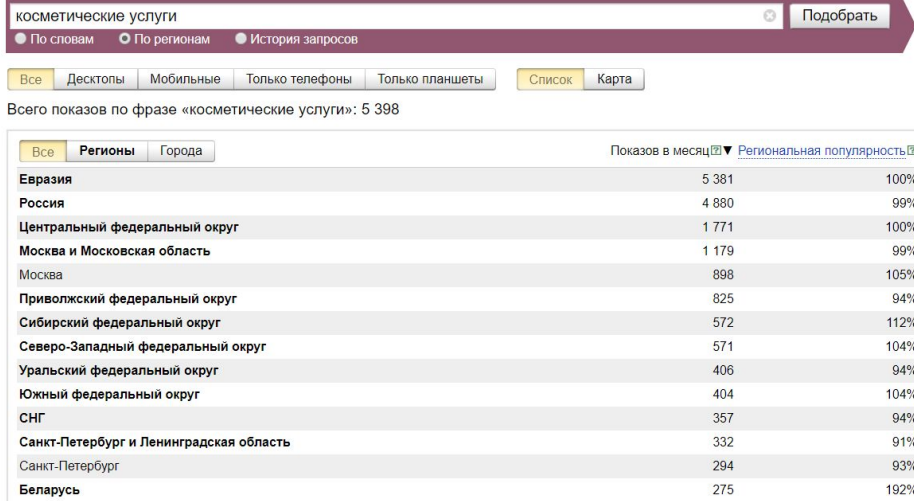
косметические услуги

Подобрать

По словам По регионам История запросов

Все Десктопы Мобильные Только телефоны Только планшеты Список Карта

Всего показов по фразе «косметические услуги»: 5 398

Все Регионы Города

| | Показов в месяц ▼ | Региональная популярность |
|---|---|---|
| Евразия | 5 381 | 100% |
| Россия | 4 880 | 99% |
| Центральный федеральный округ | 1 771 | 100% |
| Москва и Московская область | 1 179 | 99% |
| Москва | 898 | 105% |
| Приволжский федеральный округ | 825 | 94% |
| Сибирский федеральный округ | 572 | 112% |
| Северо-Западный федеральный округ | 571 | 104% |
| Уральский федеральный округ | 406 | 94% |
| Южный федеральный округ | 404 | 104% |
| СНГ | 357 | 94% |
| Санкт-Петербург и Ленинградская область | 332 | 91% |
| Санкт-Петербург | 294 | 93% |
| Беларусь | 275 | 192% |